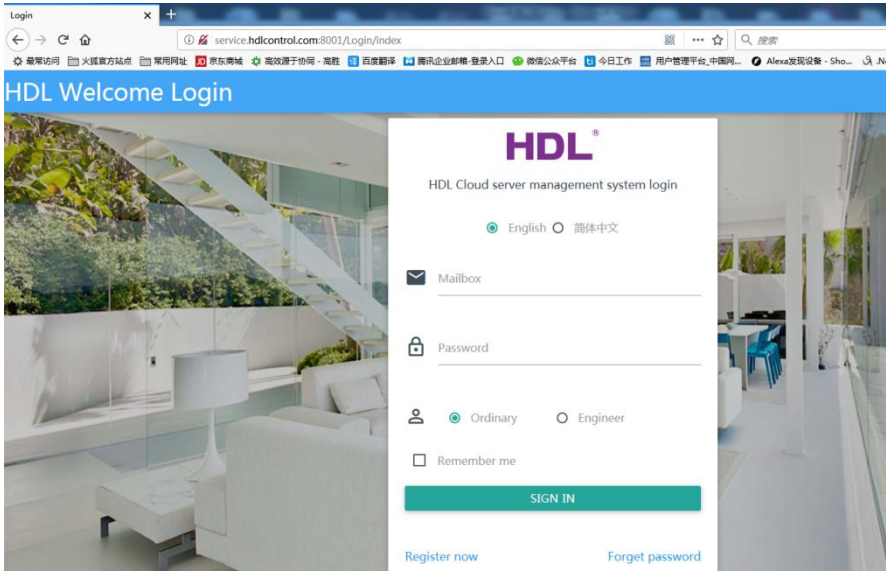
Login

service.hdlcontrol.com:8001/Login/index

搜索

最常访问 火狐官方站点 常用网址 京东商城 高效源于协同 - 高胜 百度翻译 腾讯企业邮箱-登录入口 微信公众平台 今日工作 用户管理平台_中国网... Alexa发现设备 - Sho...

HDL Welcome Login

HDL®

HDL Cloud server management system login

English 简体中文

Mailbox

Password

Ordinary Engineer

Remember me

SIGN IN

Register now

Forget password